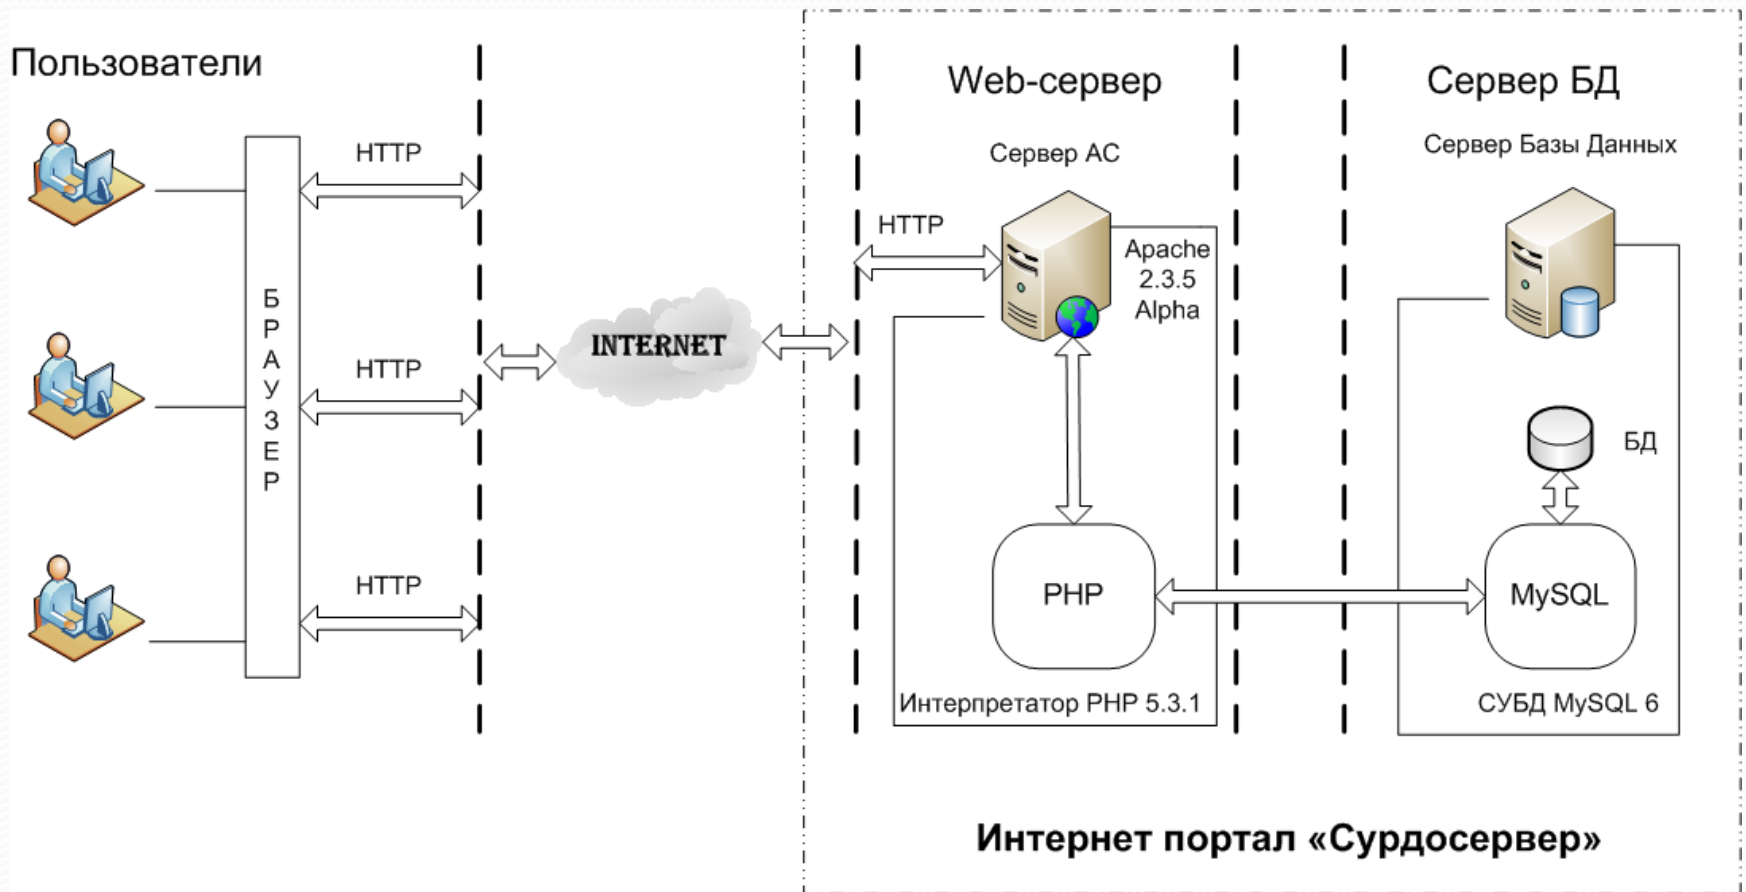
Пользователи

Б
Р
А
У
З
Е
Р

HTTP

HTTP

HTTP

INTERNET

Web-сервер

Сервер АС

HTTP

Apache 2.3.5 Alpha

PHP

Интерпретатор PHP 5.3.1

Сервер БД

Сервер Базы Данных

БД

MySQL

СУБД MySQL 6

Интернет портал «Сурдосервер»